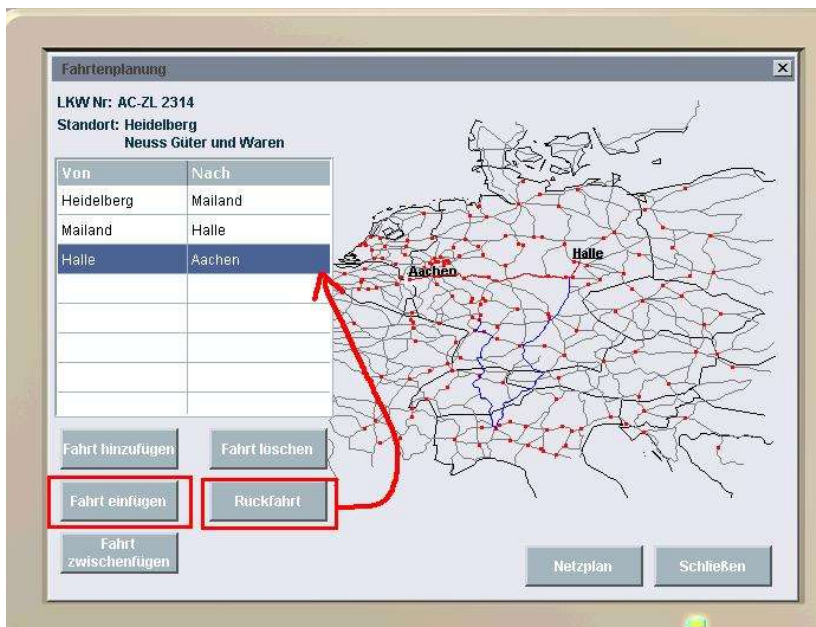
Fahrtenplanung

LKW Nr: AC-ZL 2314
Standort: Heidelberg
Neuss Güter und Waren

| Von | Nach |
|---|---|
| Heidelberg | Mailand |
| Mailand | Halle |
| Halle | Aachen |

Aachen
Halle

Fahrt hinzufügen
Fahrt löschen
Fahrt einfügen
Ruckfahrt
Fahrt zwischenfügen
Netzplan
Schließen